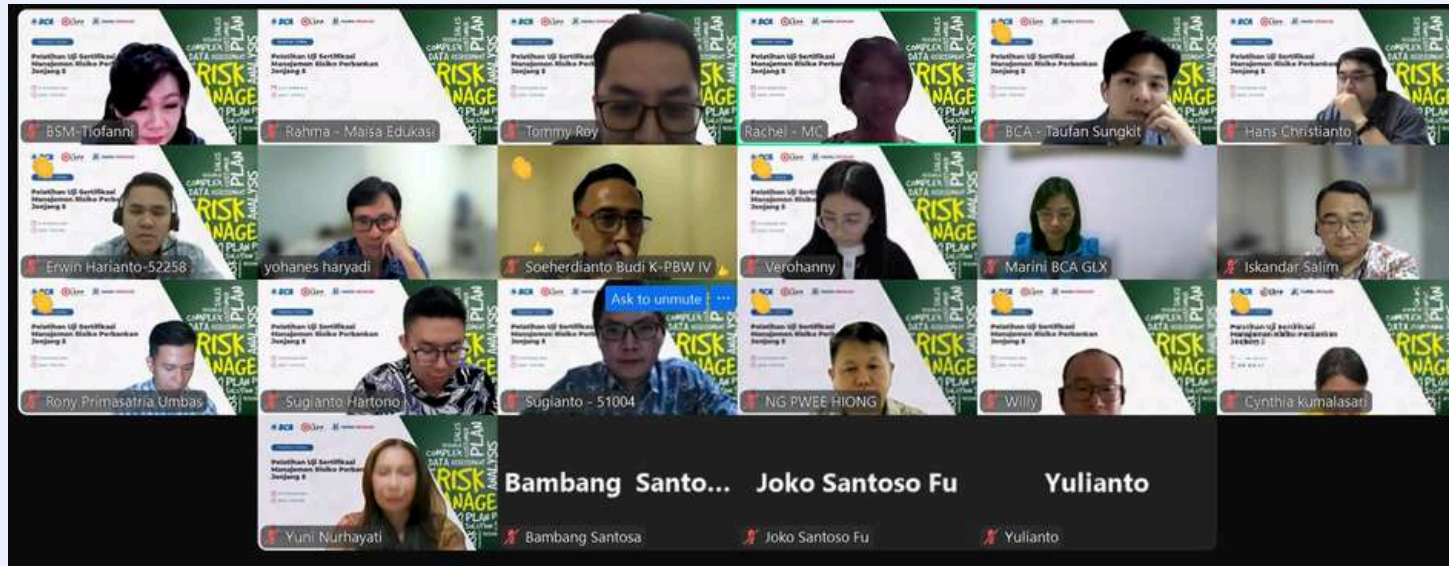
BSM-Tiofanni
Rahma - Maisa Edukasi
Tommy Roy
Rachel - MC
BCA - Taufan Sungkit
Hans Christianto
Erwin Harianto-52258
yohanes haryadi
Soeherdianto Budi K-PBW IV
Verohanny
Marini BCA GLX
Iskandar Salim
Rony Primasatria Umbas
Sugianto Hartono
Ask to unmute
Sugianto - 51004
NG PWEE HIONG
Willy
Cynthia kumalasari
Pelatihan Uji Sertifikasi Manajemen Risiko Perbankan Jenjang 3
RISK
NAGE
PLAN
ANALYSIS
DATA
COMPLEX
Yuni Nurhayati
Bambang Santo...
Bambang Santosa
Joko Santoso Fu
Joko Santoso Fu
Yulianto
Yulianto